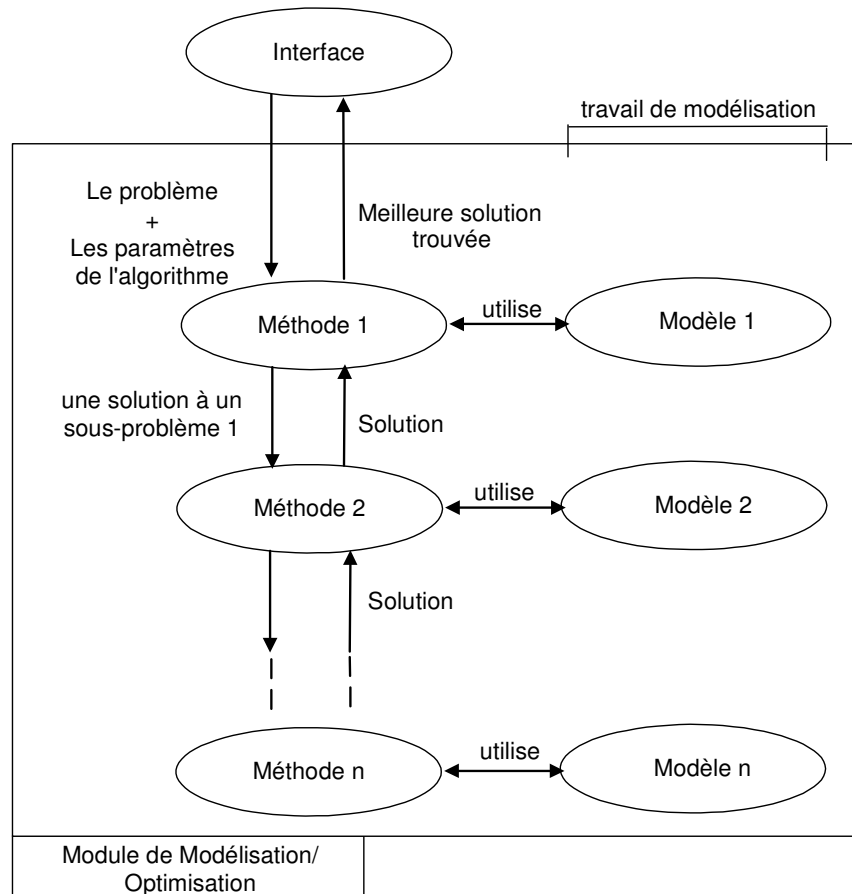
Interface

travail de modélisation

Le problème
+
Les paramètres de l'algorithme

Meilleure solution trouvée

Méthode 1

utilise

Modèle 1

une solution à un sous-problème 1

Solution

Méthode 2

utilise

Modèle 2

Solution

Méthode n

utilise

Modèle n

Module de Modélisation/ Optimisation